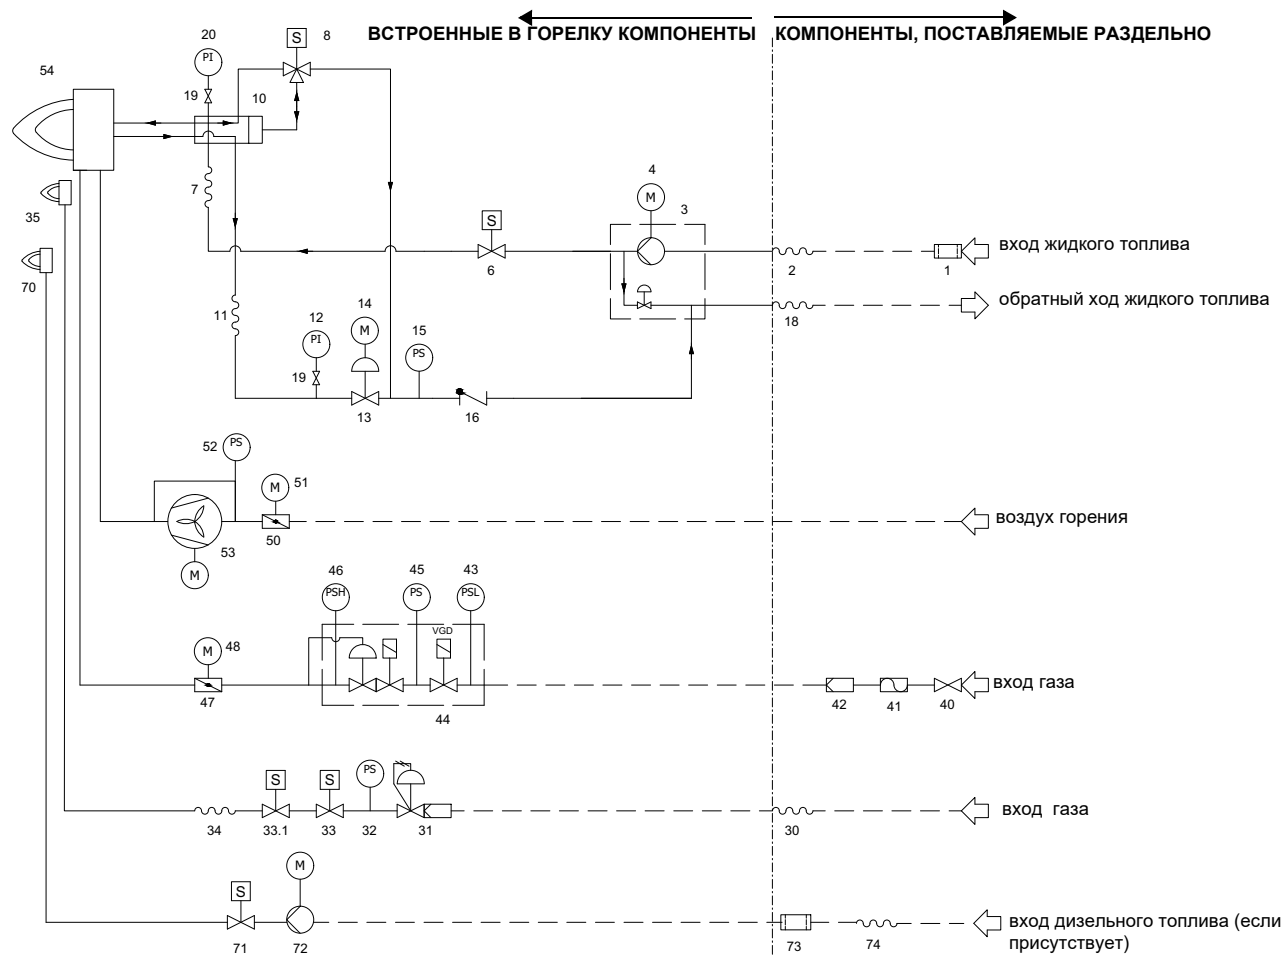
ВСТРОЕННЫЕ В ГОРЕЛКУ КОМПОНЕНТЫ

КОМПОНЕНТЫ, ПОСТАВЛЯЕМЫЕ РАЗДЕЛЬНО

54
20
PI
19
S
8
10
7
35
70
4
M
3
S
6
2
1
вход жидкого топлива
18
обратный ход жидкого топлива
11
12
PI
19
14
M
15
PS
13
16
52
PS
M
51
50
53
M
воздух горения
46
PSH
45
PS
43
PSL
VGD
M
48
47
44
42
41
40
вход газа
S
S
PS
34
33.1
33
32
31
30
вход газа
S
M
71
72
73
74
вход дизельного топлива (если присутствует)